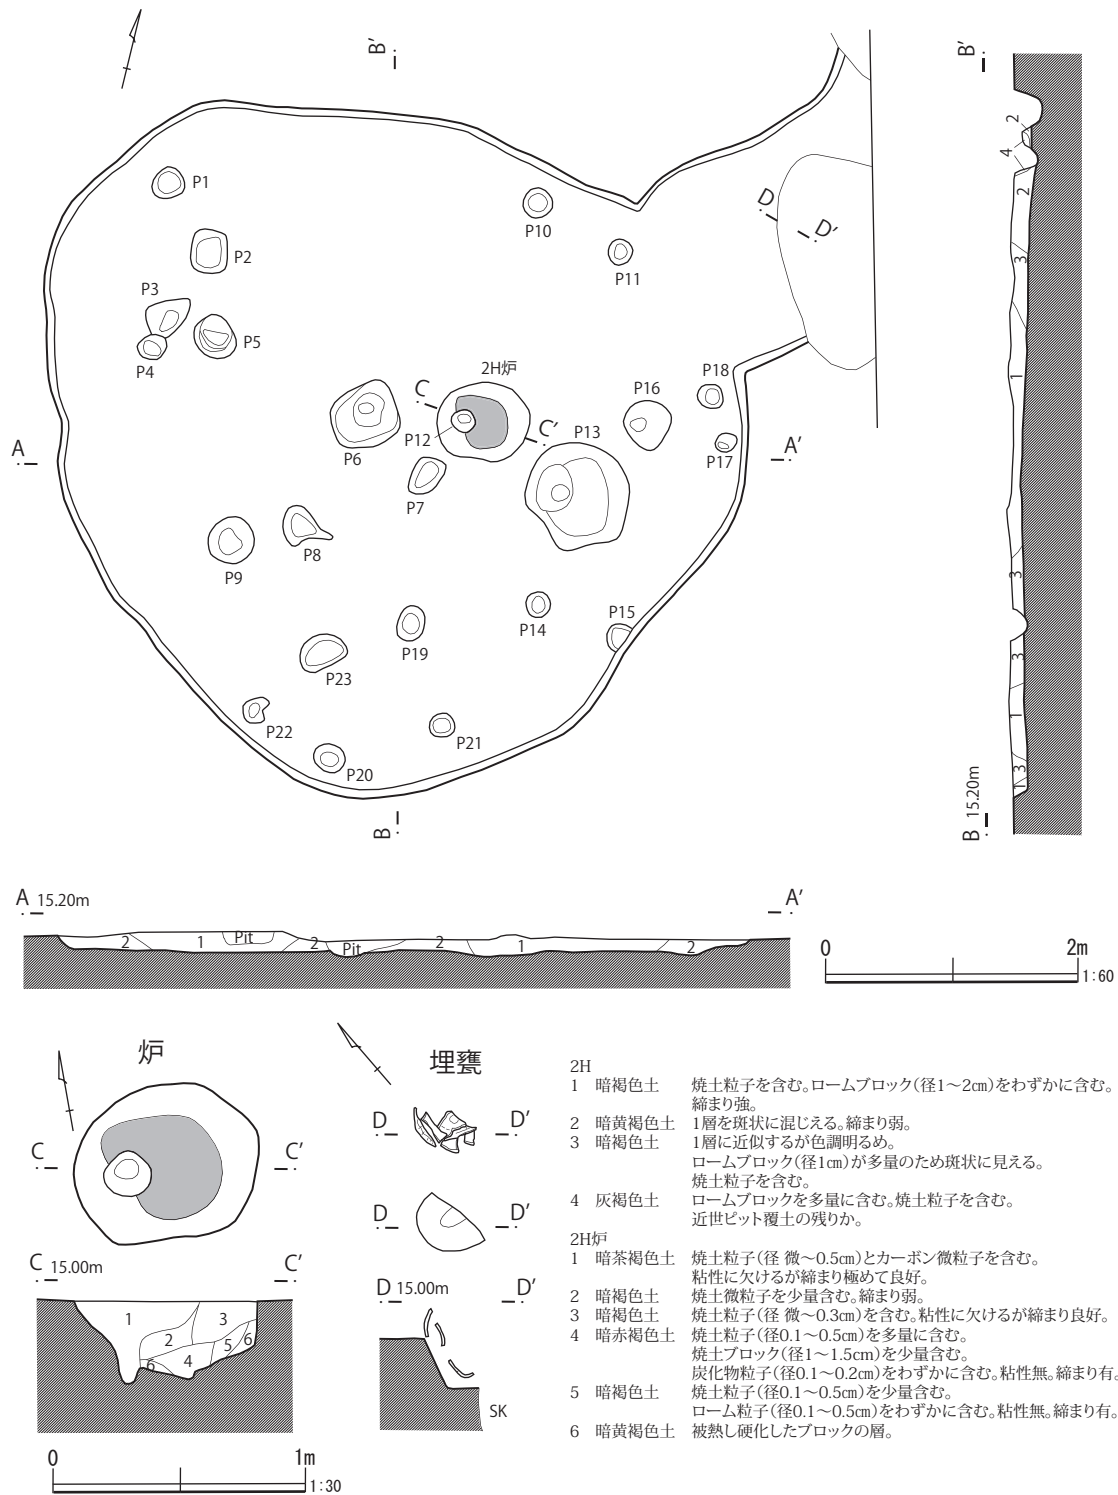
B'

P1
P2
P3
P4
P5
P10
P11
D
D'
2H炉
C
C'
P12
P6
P7
P13
P16
P18
P17
A
A'
P8
P9
P14
P15
P19
P23
P22
P20
P21
B

B'
2
4
2
3
1
3
3
1
3
B 15.20m

A 15.20m
A'
2
1
Pit
2
Pit
2
1
2

0
2m
1:60

炉
C
C'
C 15.00m
C'
1
2
3
5
6
6
4
0
1m
1:30

埋甕
D
D'
D
D'
D 15.00m
D'
SK

2H
1　暗褐色土　焼土粒子を含む。ロームブロック(径1～2㎝)をわずかに含む。締まり強。
2　暗黄褐色土　1層を斑状に混じえる。締まり弱。
3　暗褐色土　1層に近似するが色調明るめ。ロームブロック(径1㎝)が多量のため斑状に見える。焼土粒子を含む。
4　灰褐色土　ロームブロックを多量に含む。焼土粒子を含む。近世ピット覆土の残りか。
2H炉
1　暗茶褐色土　焼土粒子(径 微～0.5㎝)とカーボン微粒子を含む。粘性に欠けるが締まり極めて良好。
2　暗褐色土　焼土微粒子を少量含む。締まり弱。
3　暗褐色土　焼土粒子(径 微～0.3㎝)を含む。粘性に欠けるが締まり良好。
4　暗赤褐色土　焼土粒子(径0.1～0.5㎝)を多量に含む。焼土ブロック(径1～1.5㎝)を少量含む。炭化物粒子(径0.1～0.2㎝)をわずかに含む。粘性無。締まり有。
5　暗褐色土　焼土粒子(径0.1～0.5㎝)を少量含む。ローム粒子(径0.1～0.5㎝)をわずかに含む。粘性無。締まり有。
6　暗黄褐色土　被熱し硬化したブロックの層。